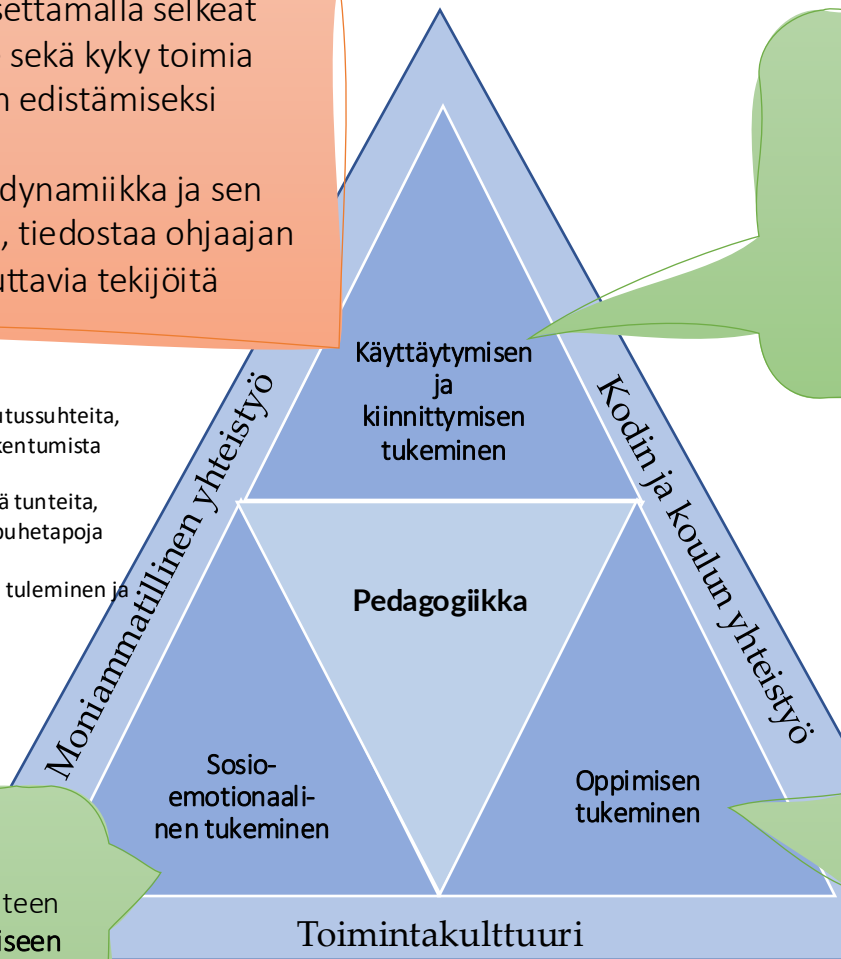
settamalla selkeät
sekä kyky toimia
n edistämiseksi

dynamiikka ja sen
, tiedostaa ohjaajan
uttavia tekijöitä

utussuhteita,
kentumista

ä tunteita,
puhetapoja

tuleminen ja

teen
iseen

Käyttäytymisen ja kiinnittymisen tukeminen

Pedagogiikka

Sosio-emotionaalinen tukeminen

Oppimisen tukeminen

Moniammatillinen yhteistyö

Kodin ja koulun yhteistyö

Toimintakulttuuri